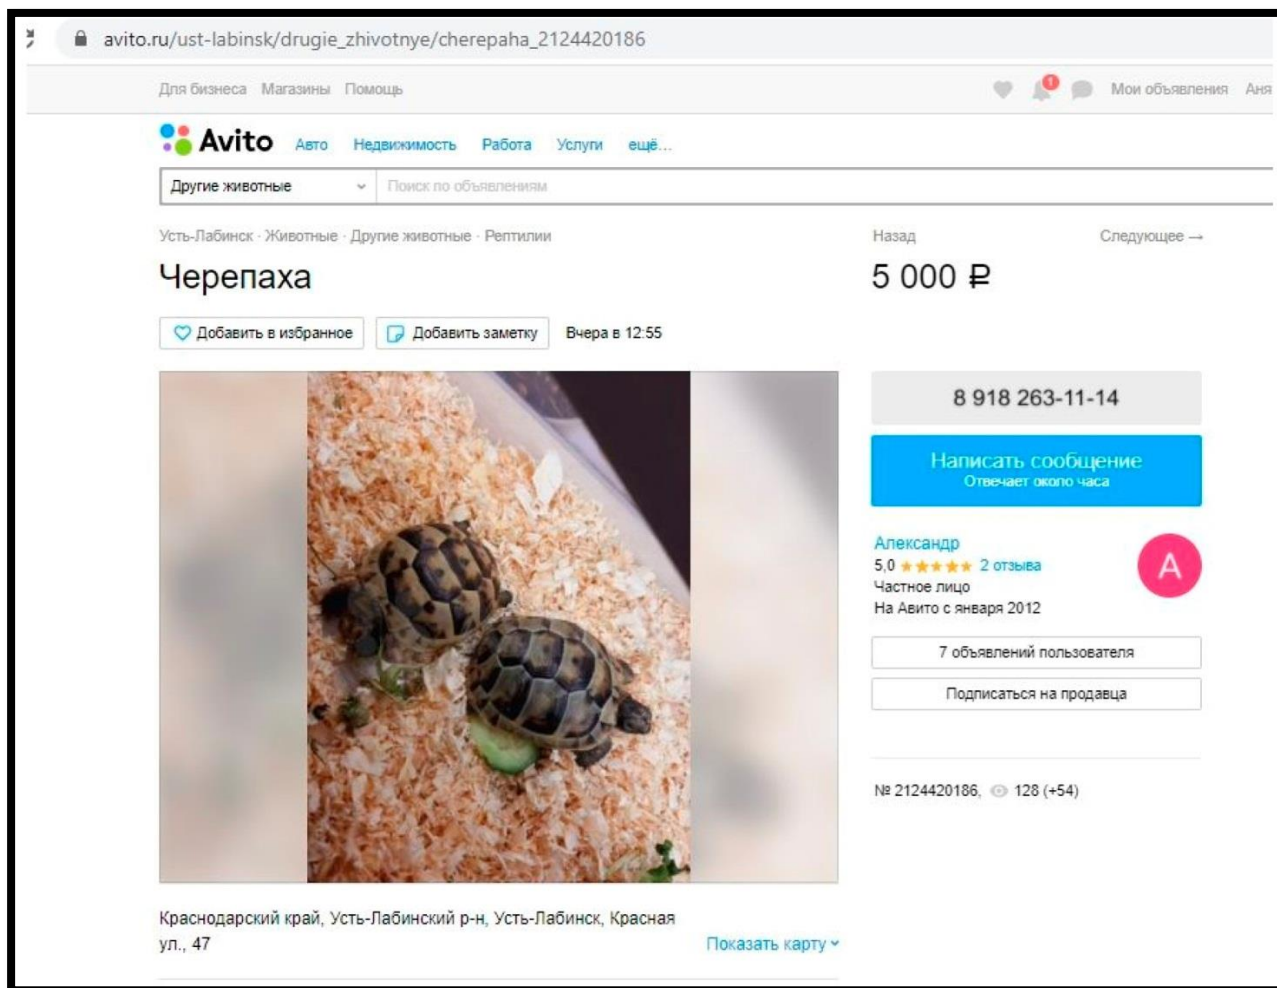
avito.ru/ust-labinsk/drugie_zhivotnye/cherepaha_2124420186

Для бизнеса Магазины Помощь

1

Мои объявления Аня

Avito Авто Недвижимость Работа Услуги ещё...

Другие животные

Поиск по объявлениям

Усть-Лабинск · Животные · Другие животные · Рептилии

Назад

Следующее →

Черепаха

5 000 ₽

Добавить в избранное

Добавить заметку

Вчера в 12:55

8 918 263-11-14

Написать сообщение
Отвечает около часа

Александр
5,0 ★★★★★ 2 отзыва
Частное лицо
На Авито с января 2012

A

7 объявлений пользователя

Подписаться на продавца

№ 2124420186, 128 (+54)

Краснодарский край, Усть-Лабинский р-н, Усть-Лабинск, Красная ул., 47

Показать карту